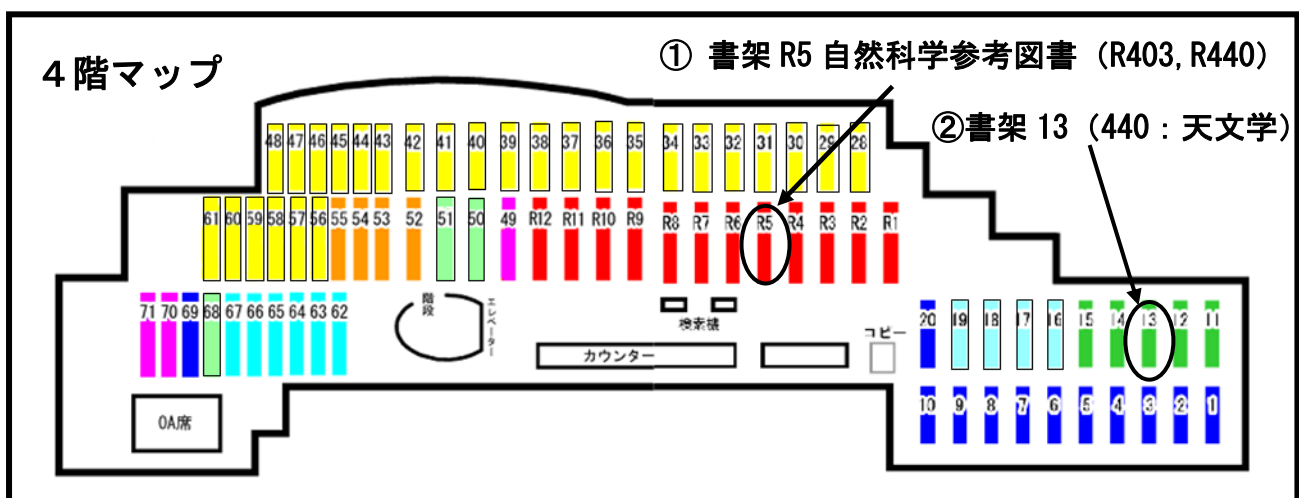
４階マップ

① 書架 R5 自然科学参考図書（R403, R440）

②書架 13（440：天文学）

48 47 46 45 44 43 42 41 40 39 38 37 36 35 34 33 32 31 30 29 28

61 60 59 58 57 56 55 54 53 52 51 50 49 R12 R11 R10 R9 R8 R7 R6 R5 R4 R3 R2 R1

71 70 69 68 67 66 65 64 63 62

階段

エレベーター

検索機

カウンター

コピー

20 19 18 17 16 15 14 13 12 11

10 9 8 7 6 5 4 3 2 1

OA席